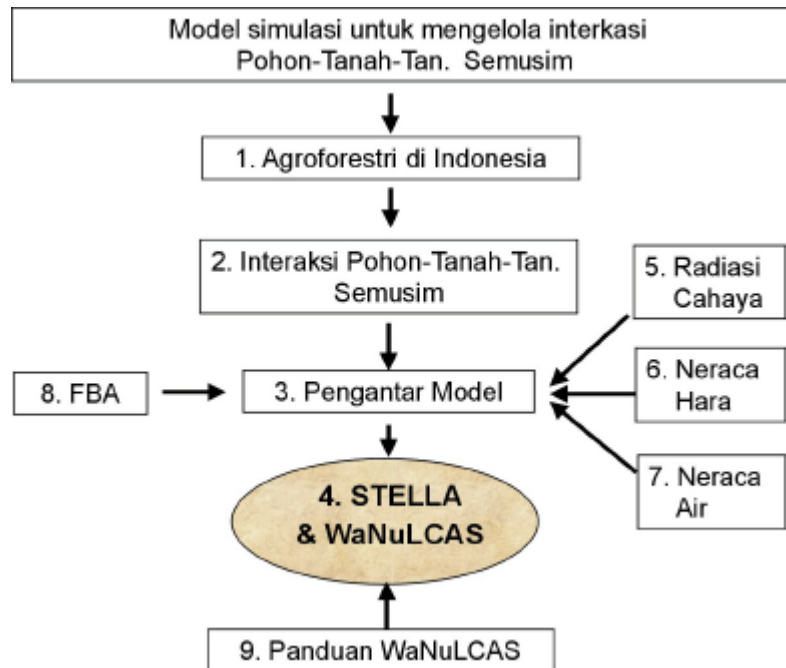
Model simulasi untuk mengelola interkasi Pohon-Tanah-Tan. Semusim

1. Agroforestri di Indonesia

2. Interaksi Pohon-Tanah-Tan. Semusim

5. Radiasi Cahaya

8. FBA

3. Pengantar Model

6. Neraca Hara

7. Neraca Air

4. STELLA & WaNuLCAS

9. Panduan WaNuLCAS